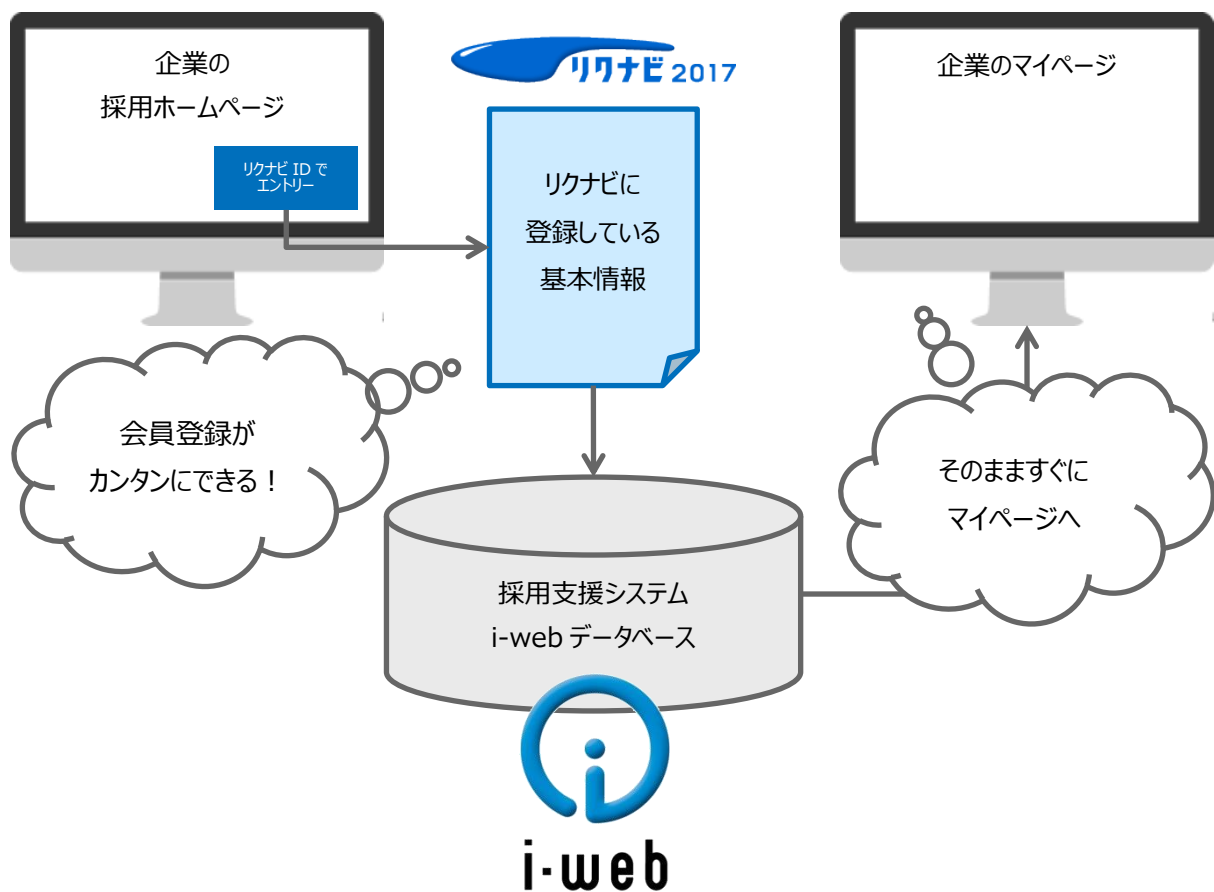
企業の
採用ホームページ

リクナビ ID で
エントリー

リクナビ 2017

リクナビに
登録している
基本情報

企業のマイページ

会員登録が
カンタンにできる！

そのまますぐに
マイページへ

採用支援システム
i-web データベース

i-web